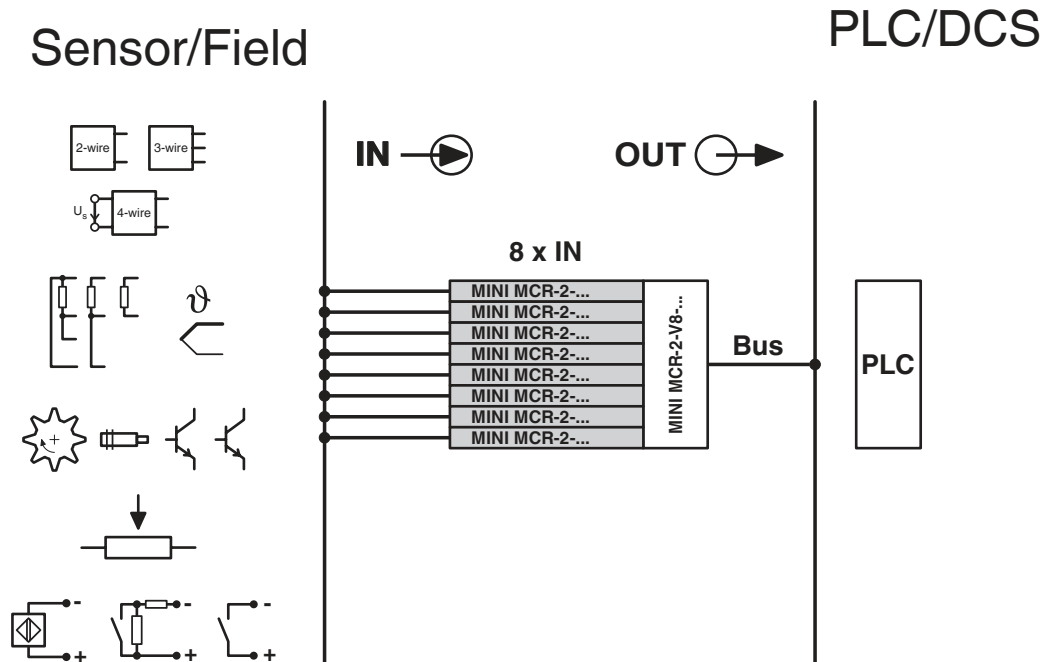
Sensor/Field

PLC/DCS

2-wire

3-wire

$U_s$

4-wire

$\vartheta$

IN

OUT

8 x IN

MINI MCR-2-...
MINI MCR-2-...
MINI MCR-2-...
MINI MCR-2-...
MINI MCR-2-...
MINI MCR-2-...
MINI MCR-2-...
MINI MCR-2-...

MINI MCR-2-V8-...

Bus

PLC

-
+
-
+
-
+